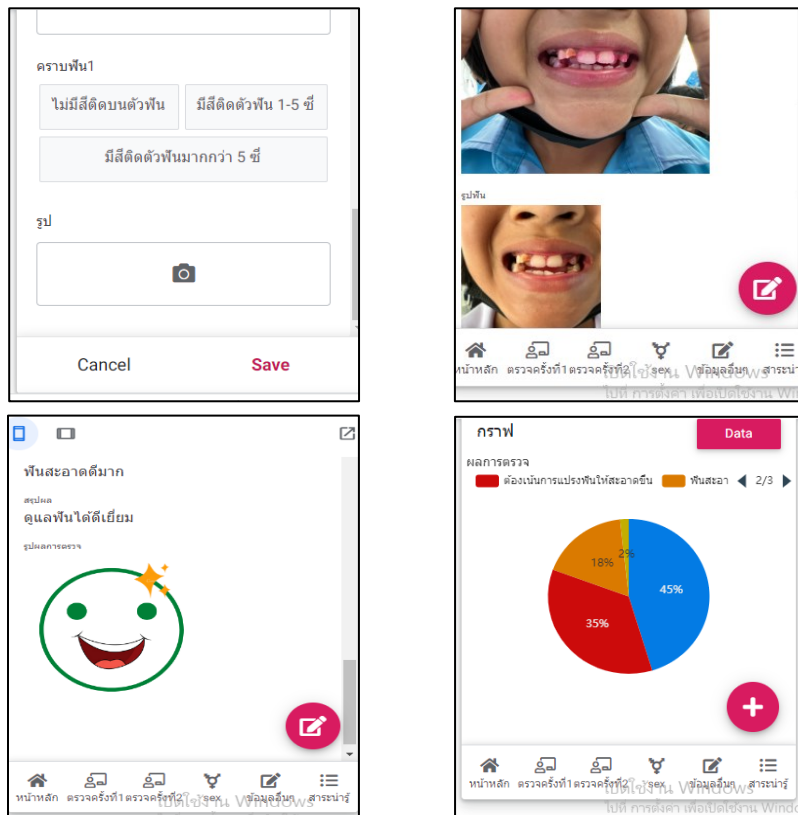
คราบฟัน1

ไม่มีสีติดบนตัวฟัน

มีสีติดตัวฟัน 1-5 ซี่

มีสีติดตัวฟันมากกว่า 5 ซี่

รูป

Cancel

Save

รูปฟัน

หน้าหลัก ตรวจครั้งที่1 ตรวจครั้งที่2 sex ข้อมูลอื่นๆ สาระน่ารู้

เปิดใช้งาน Windows
ไปที่ การตั้งค่า เพื่อเปิดใช้งาน Windows

ฟันสะอาดดีมาก

สรุปผล
ดูแลฟันได้ดีเยี่ยม

รูปผลการตรวจ

หน้าหลัก ตรวจครั้งที่1 ตรวจครั้งที่2 sex ข้อมูลอื่นๆ สาระน่ารู้

เปิดใช้งาน Windows

กราฟ

Data

ผลการตรวจ

ต้องเน้นการแปรงฟันให้สะอาดขึ้น

ฟันสะอา

2/3

2%

18%

45%

35%

หน้าหลัก ตรวจครั้งที่1 ตรวจครั้งที่2 sex ข้อมูลอื่นๆ สาระน่ารู้

เปิดใช้งาน Windows
ไปที่ การตั้งค่า เพื่อเปิดใช้งาน Windows